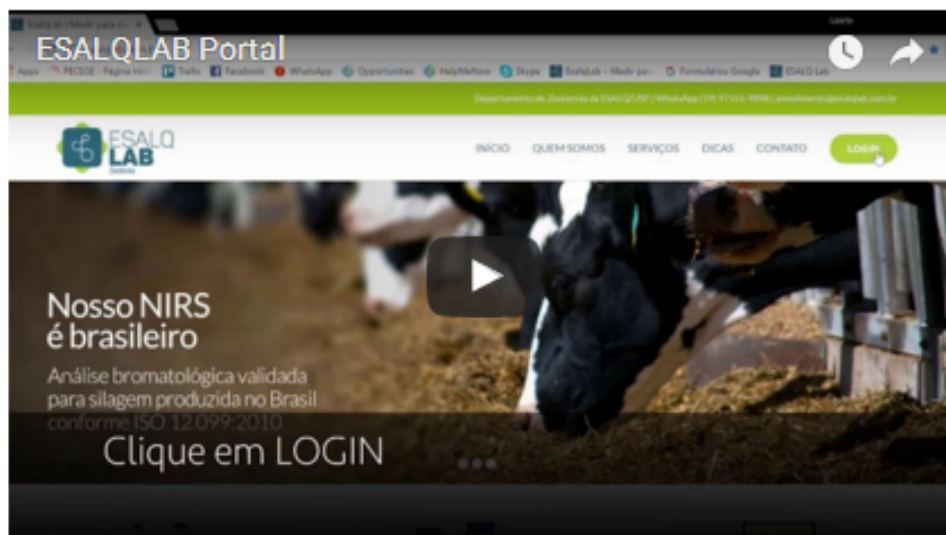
ESALQLAB Portal

Apps PECEGE - Página In Trello Facebook WhatsApp Opportunities HelpMeNow Skype EsalqLab - Medir pa Formulários Google ESALQ Lab

Departamento de Zootecnia da ESALQ/USP | WhatsApp (19) 97151-9898 | atendimento@esalqlab.com.br

ESALQ LAB

INÍCIO QUEM SOMOS SERVIÇOS DICAS CONTATO LOGIN

Nosso NIRS é brasileiro

Análise bromatológica validada para silagem produzida no Brasil conforme ISO 12.099:2010

Clique em LOGIN